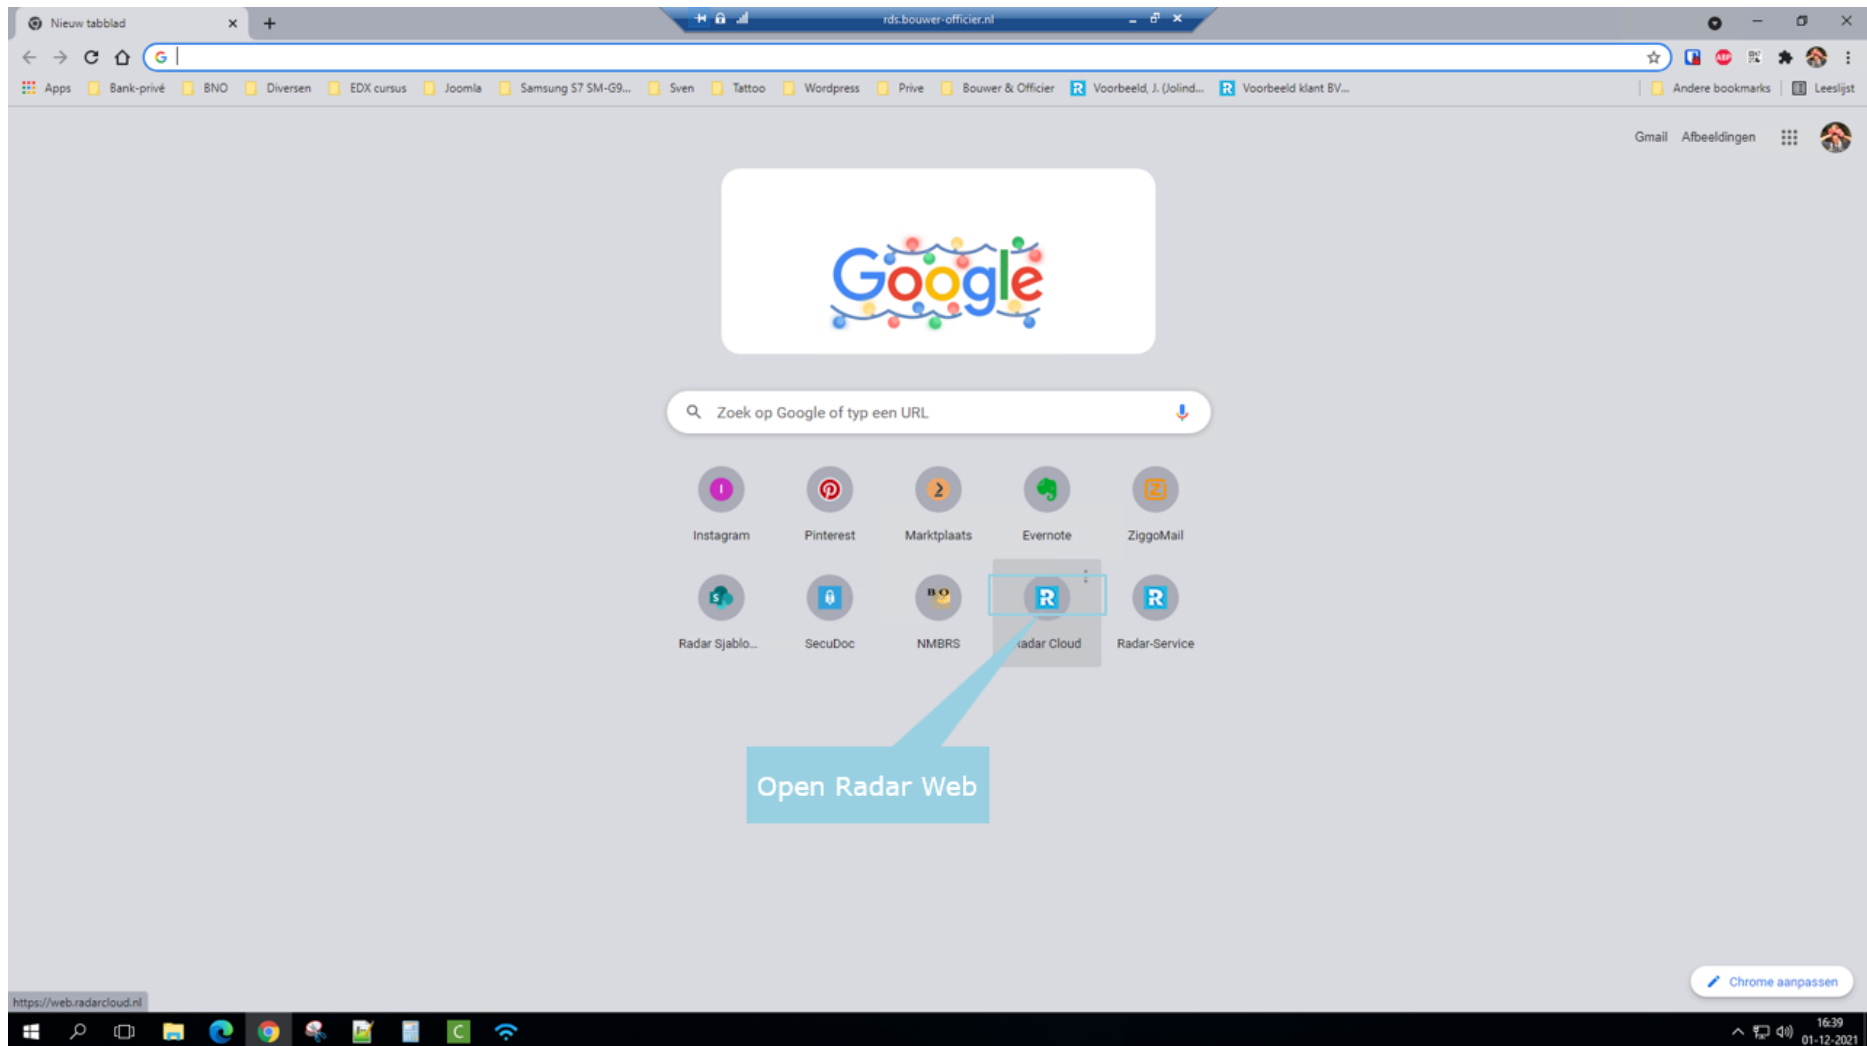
Nieuw tabblad ×
rds.bouwer-officier.nl

Apps Bank-privé BNO Diversen EDX cursus Joomla Samsung S7 SM-G9... Sven Tattoo Wordpress Prive Bouwer & Officier Voorbeeld, J. (Jolind... Voorbeeld klant BV... Andere bookmarks Leeslijst

Gmail Afbeeldingen

Google

Zoek op Google of typ een URL

Instagram Pinterest Marktplaats Evernote ZiggoMail

Radar Sjablo... SecuDoc NMBRS adar Cloud Radar-Service

Open Radar Web

Chrome aanpassen

https://web.radarcloud.nl

16:39
01-12-2021